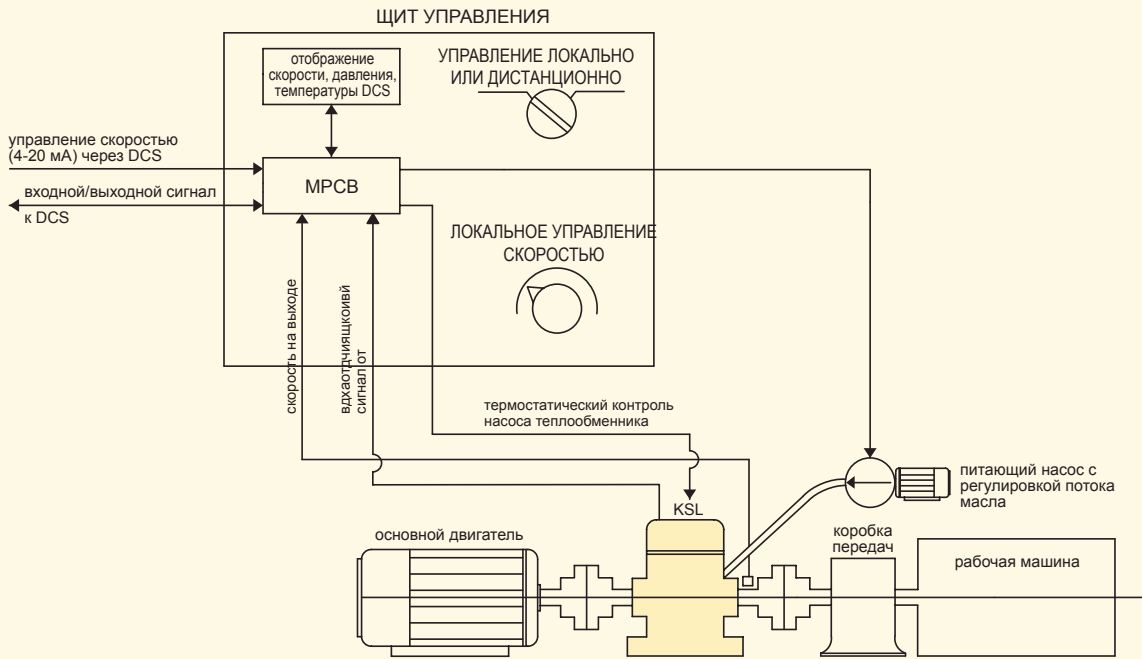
ЩИТ УПРАВЛЕНИЯ

отображение скорости, давления, температуры DCS

УПРАВЛЕНИЕ ЛОКАЛЬНО ИЛИ ДИСТАНЦИОННО

управление скоростью (4-20 мА) через DCS

входной/выходной сигнал к DCS

MPCB

ЛОКАЛЬНОЕ УПРАВЛЕНИЕ СКОРОСТЬЮ

скорость на выходе

вдхаотдчиящкоивй сигнал от

термостатический контроль насоса теплообменника

KSL

питающий насос с регулировкой потока масла

основной двигатель

коробка передач

рабочая машина